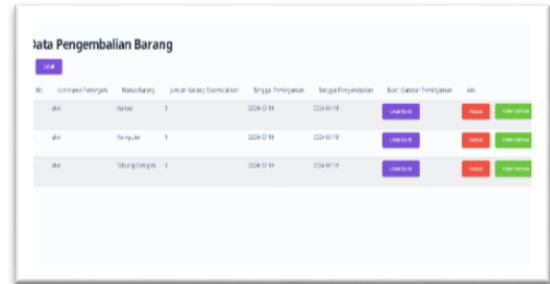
Data Pengembalian Barang

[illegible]

| No | Username Peminjam | Nama Barang | Jumlah Barang Dikembalikan | Tanggal Peminjaman | Tanggal Pengembalian | Bukti Gambar Peminjaman | Aksi |
|---|---|---|---|---|---|---|---|
| | alvi | Kabel | 1 | 2024-07-19 | 2024-07-19 | Lihat Bukti | Hapus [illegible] |
| | alvi | Komputer | 1 | 2024-07-19 | 2024-07-19 | Lihat Bukti | Hapus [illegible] |
| | alvi | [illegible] | 1 | 2024-07-19 | 2024-07-19 | Lihat Bukti | Hapus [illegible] |